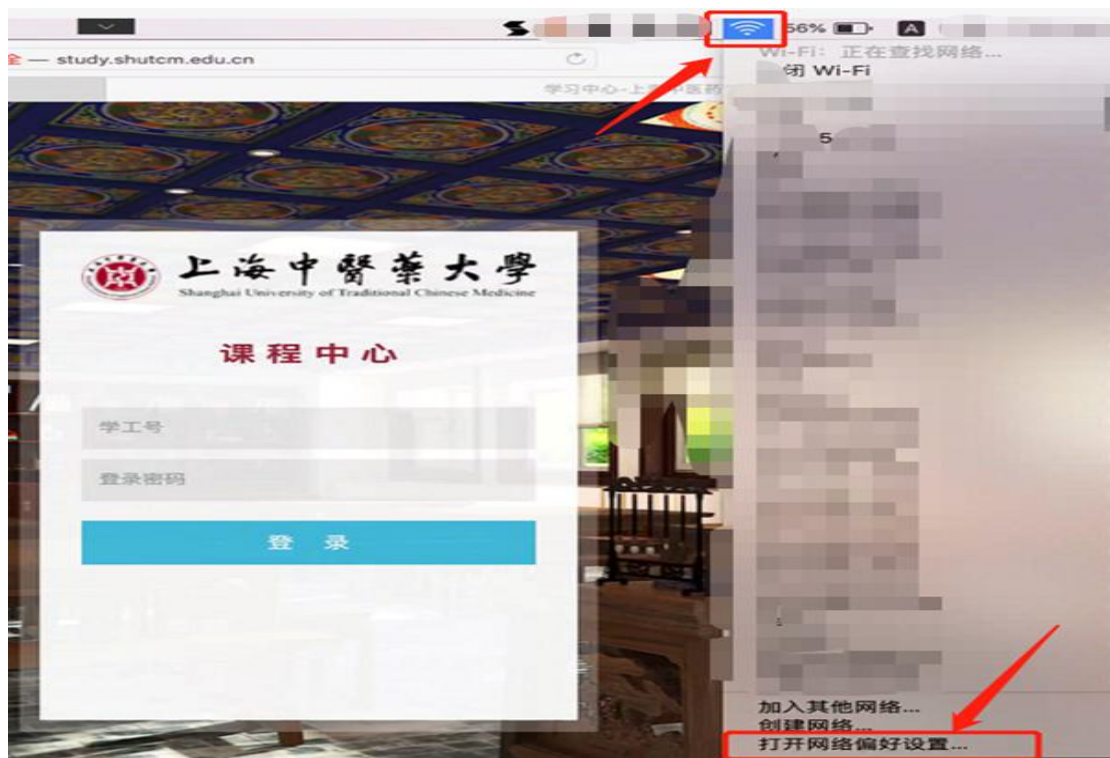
56%

A

全 — study.shutcm.edu.cn

学习中心-上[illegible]中医药

Wi-Fi：正在查找网络...

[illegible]闭 Wi-Fi

5

上海中醫藥大學
Shanghai University of Traditional Chinese Medicine

课程中心

学工号

登录密码

登 录

加入其他网络...
创建网络...
打开网络偏好设置...